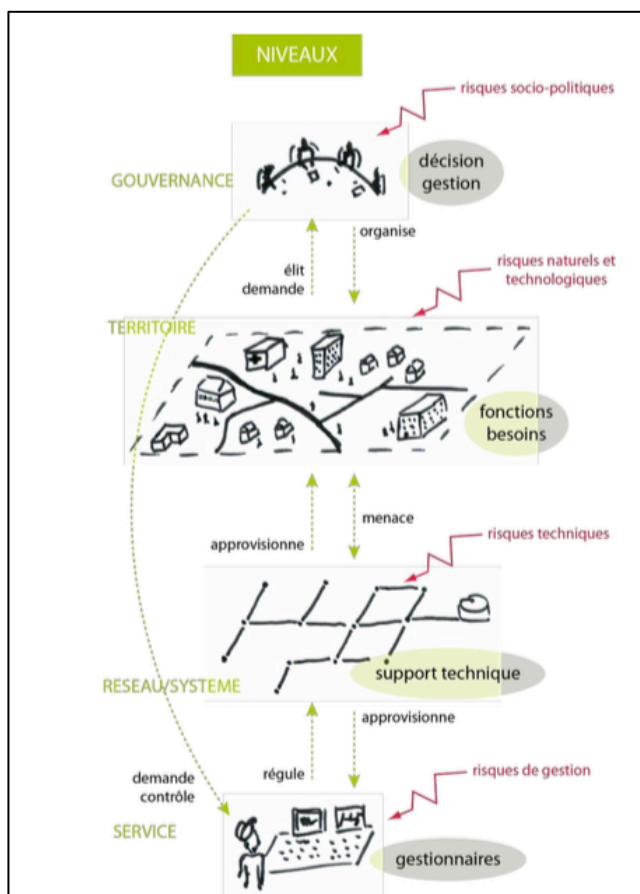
NIVEAUX

risques socio-politiques

GOUVERNANCE

décision gestion

élit demande

organise

risques naturels et technologiques

TERRITOIRE

fonctions besoins

approvisionne

menace

risques techniques

RESEAU/SYSTEME

support technique

régule

approvisionne

demande contrôle

risques de gestion

SERVICE

gestionnaires